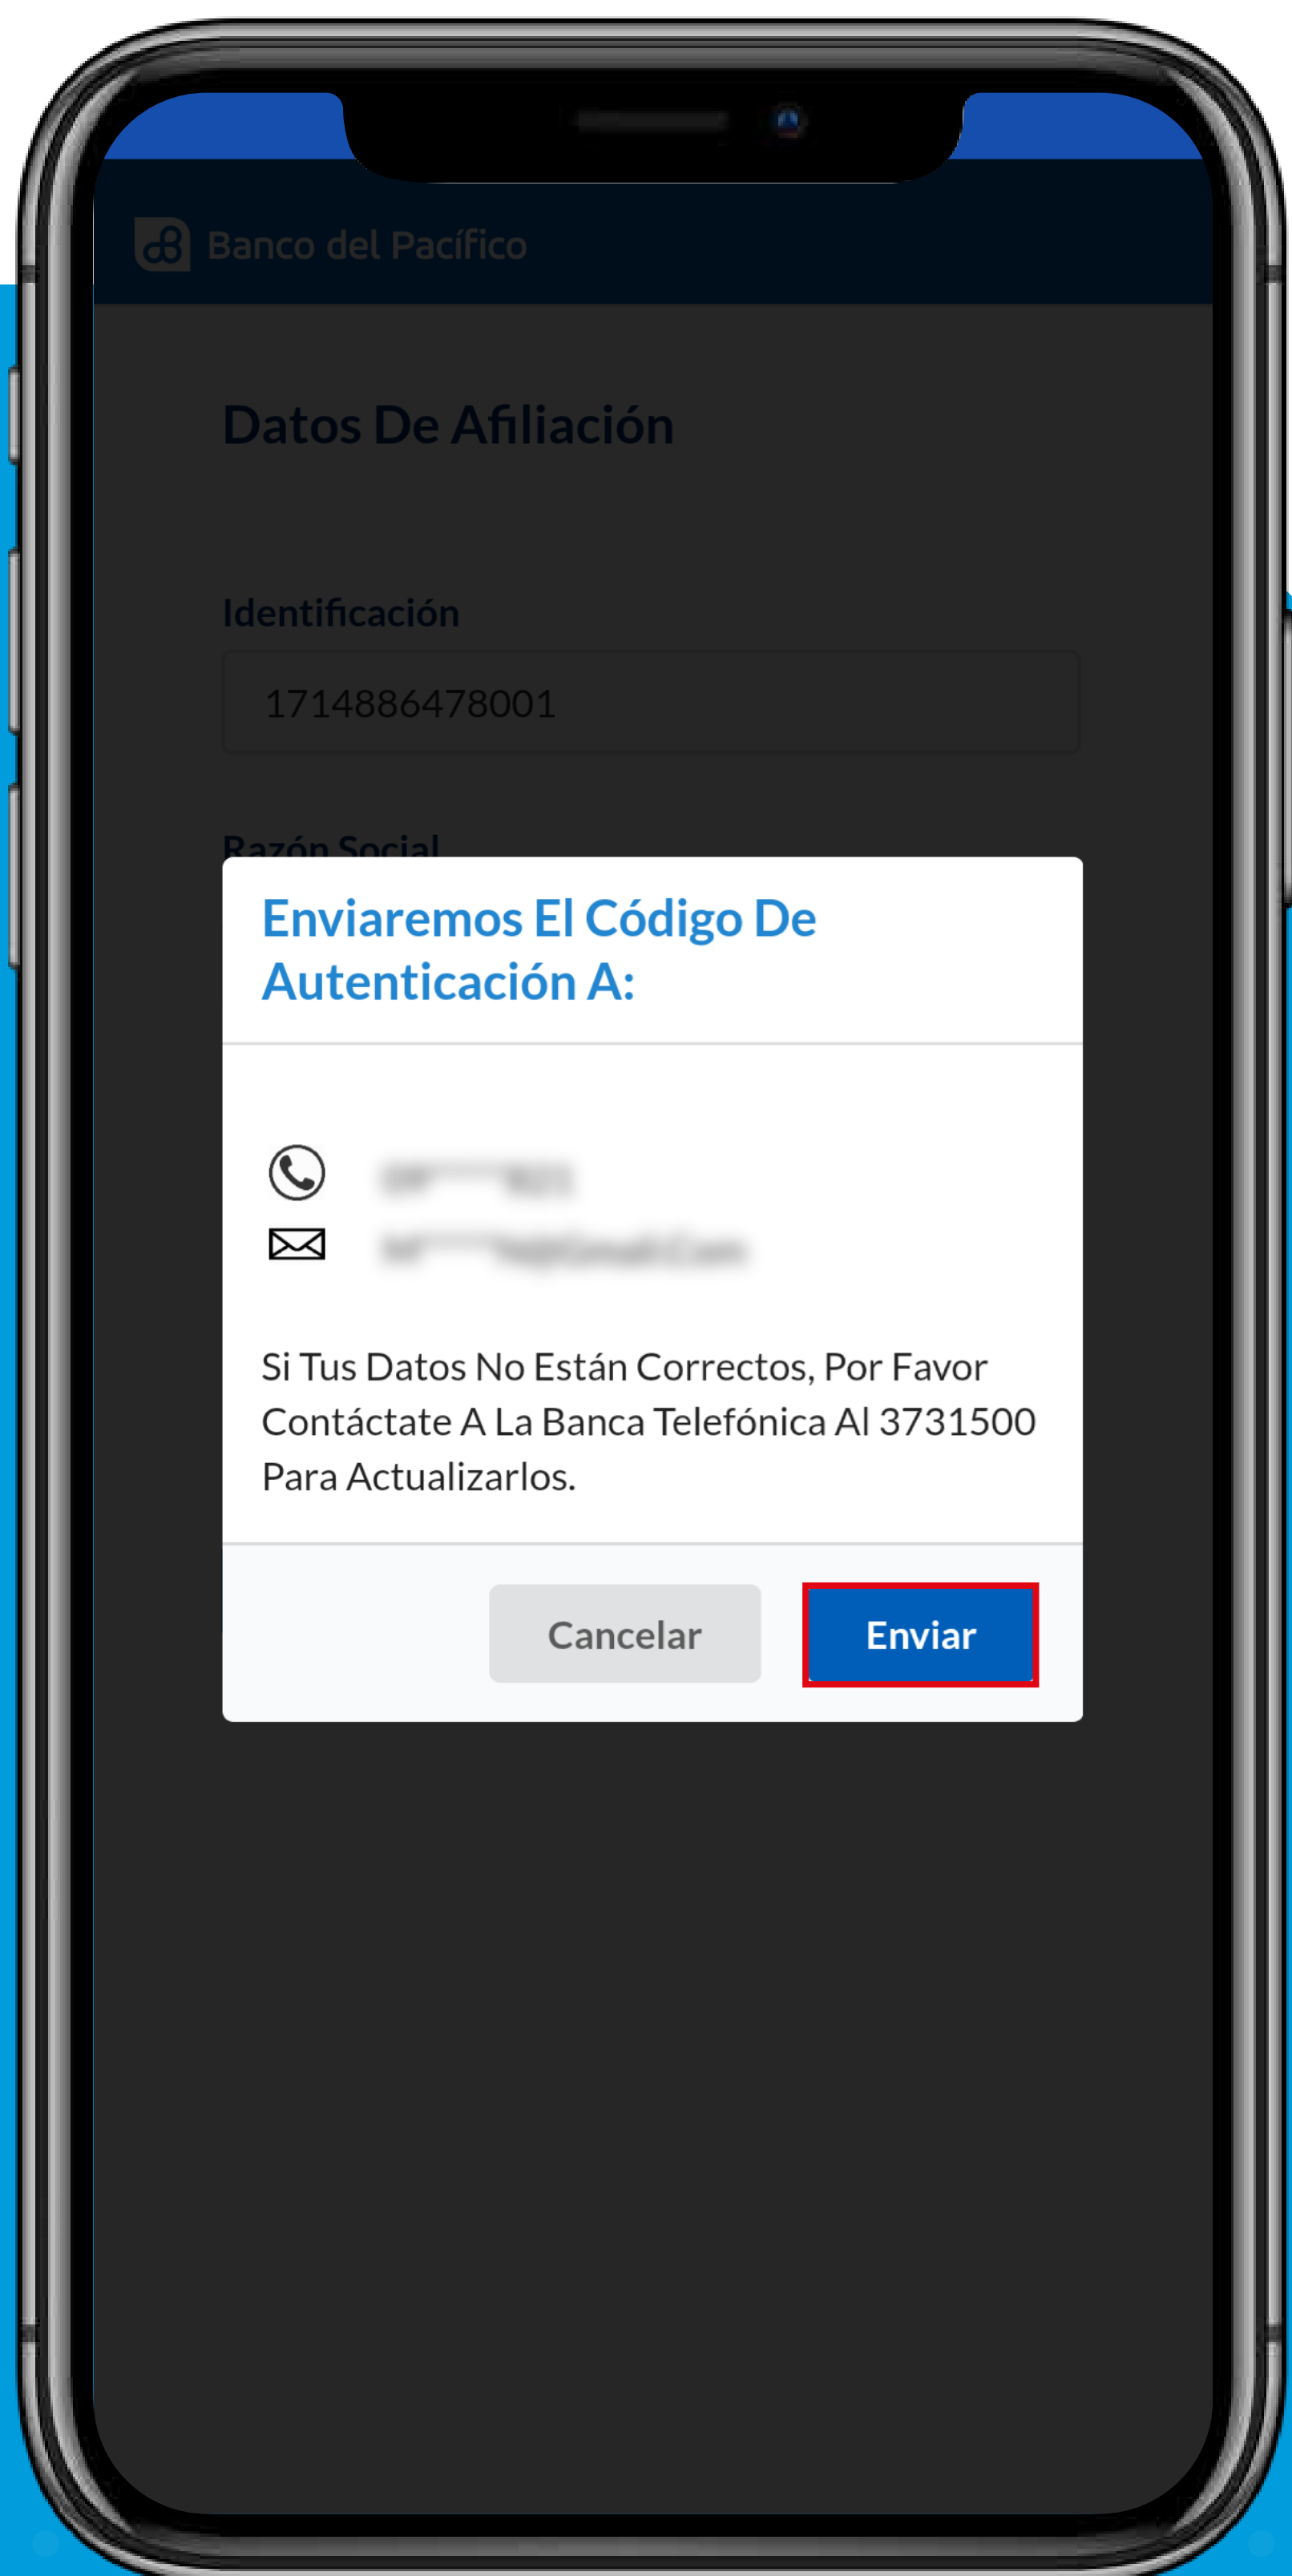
Banco del Pacífico

Datos De Afiliación

Identificación

1714886478001

Razón Social

Enviaremos El Código De Autenticación A:

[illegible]

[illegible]

Si Tus Datos No Están Correctos, Por Favor Contáctate A La Banca Telefónica Al 3731500 Para Actualizarlos.

Cancelar

Enviar